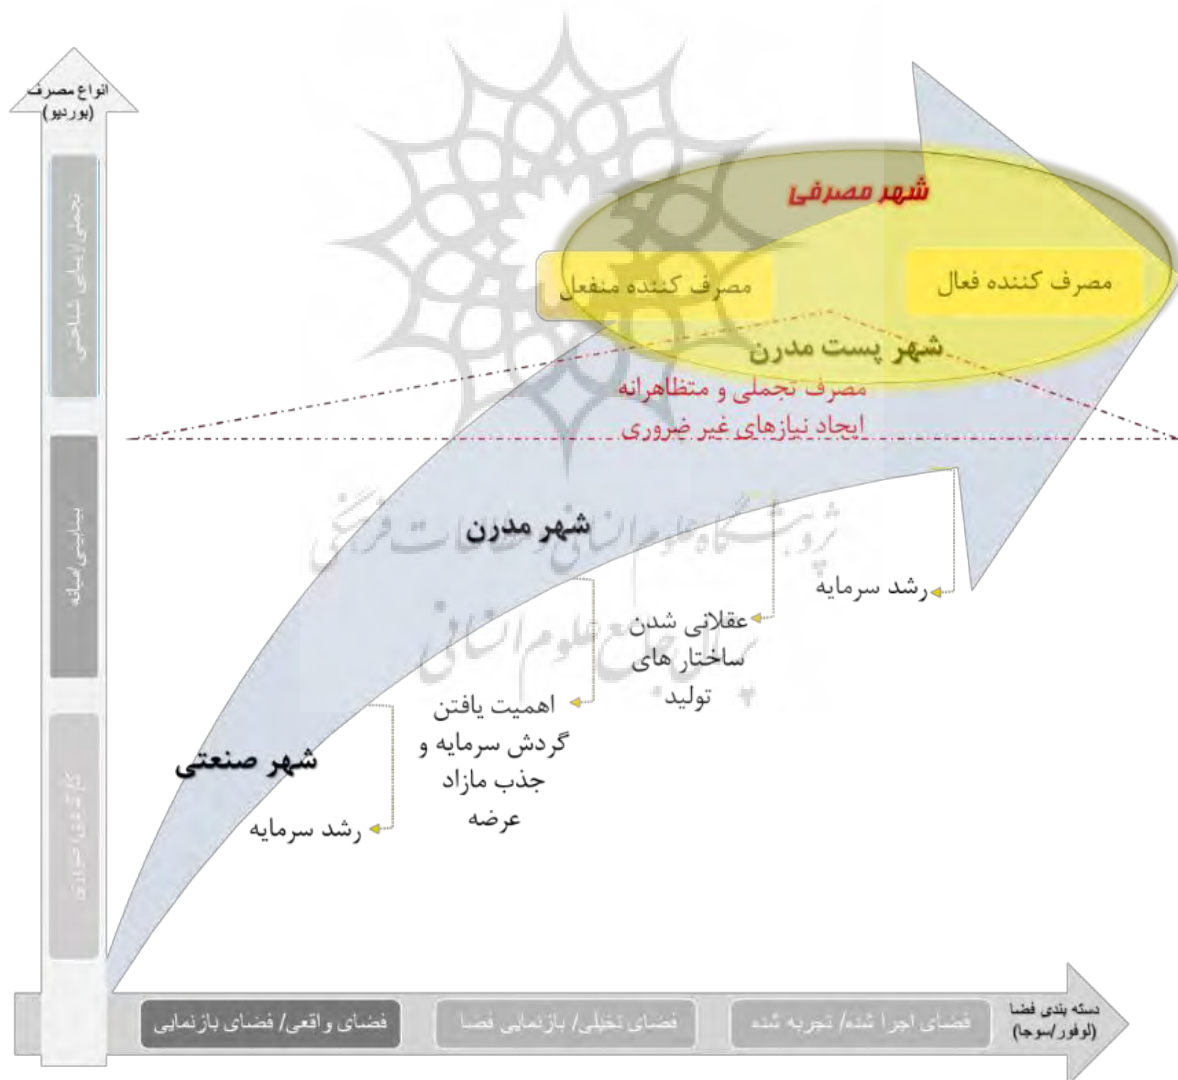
انواع مصرف (بوردیو)

تجملی/زیبایی شناختی

بیانیه‌ای

کارکردی/ضروری

شهر مصرفی

مصرف کننده منفعل

مصرف کننده فعال

شهر پست مدرن

مصرف تجملی و متظاهرانه

ایجاد نیازهای غیر ضروری

شهر مدرن

رشد سرمایه

عقلانی شدن ساختارهای تولید

اهمیت یافتن گردش سرمایه و جذب مازاد عرضه

شهر صنعتی

رشد سرمایه

فضای واقعی/ فضای بازنمایی

فضای تخیلی/ بازنمایی فضا

فضای اجرا شده/ تجربه شده

دسته بندی فضا (لوفور/سوجا)